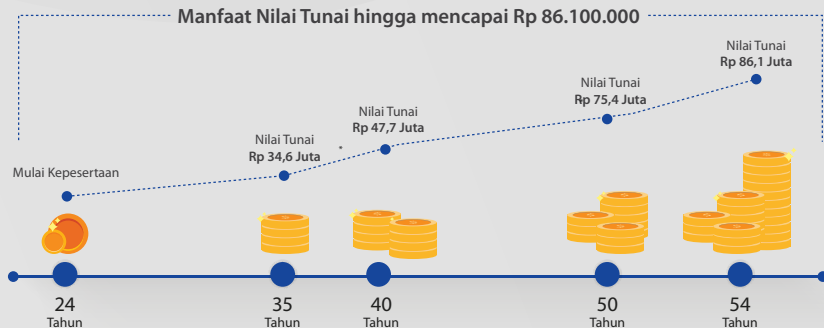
Manfaat Nilai Tunai hingga mencapai Rp 86.100.000

Mulai Kepesertaan

Nilai Tunai
Rp 34,6 Juta

Nilai Tunai
Rp 47,7 Juta

Nilai Tunai
Rp 75,4 Juta

Nilai Tunai
Rp 86,1 Juta

24
Tahun

35
Tahun

40
Tahun

50
Tahun

54
Tahun